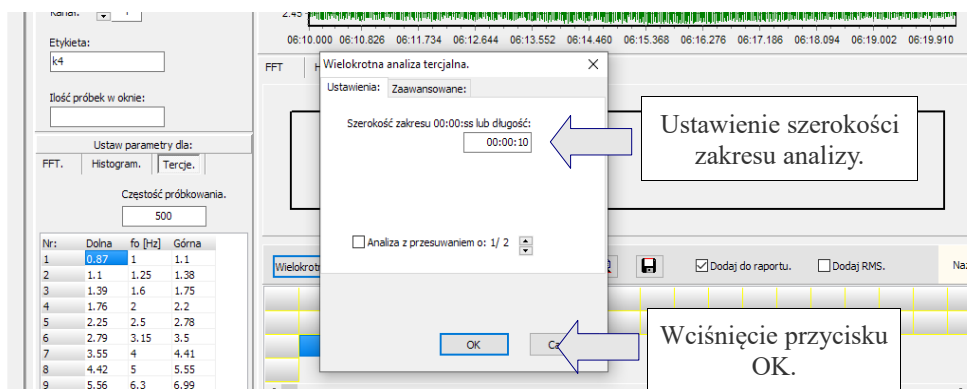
Kanał:

Etykieta:

k4

Ilość próbek w oknie:

Ustaw parametry dla:

FFT. Histogram. Tercje.

Częstość próbkowania.

500

| Nr: | Dolna | fo [Hz] | Górna |
|---|---|---|---|
| 1 | 0.87 | 1 | 1.1 |
| 2 | 1.1 | 1.25 | 1.38 |
| 3 | 1.39 | 1.6 | 1.75 |
| 4 | 1.76 | 2 | 2.2 |
| 5 | 2.25 | 2.5 | 2.78 |
| 6 | 2.79 | 3.15 | 3.5 |
| 7 | 3.55 | 4 | 4.41 |
| 8 | 4.42 | 5 | 5.55 |
| 9 | 5.56 | 6.3 | 6.99 |

2.45

06:10.000 06:10.826 06:11.734 06:12.644 06:13.552 06:14.460 06:15.368 06:16.276 06:17.186 06:18.094 06:19.002 06:19.910

FFT

Wielokrotna analiza tercjalna.

Ustawienia: Zaawansowane:

Szerokość zakresu 00:00:ss lub długość:

00:00:10

Analiza z przesuwaniem o: 1/ 2

OK

Ca

Ustawienie szerokości zakresu analizy.

Wciśnięcie przycisku OK.

Wielokrot

Dodaj do raportu.

Dodaj RMS.

Na